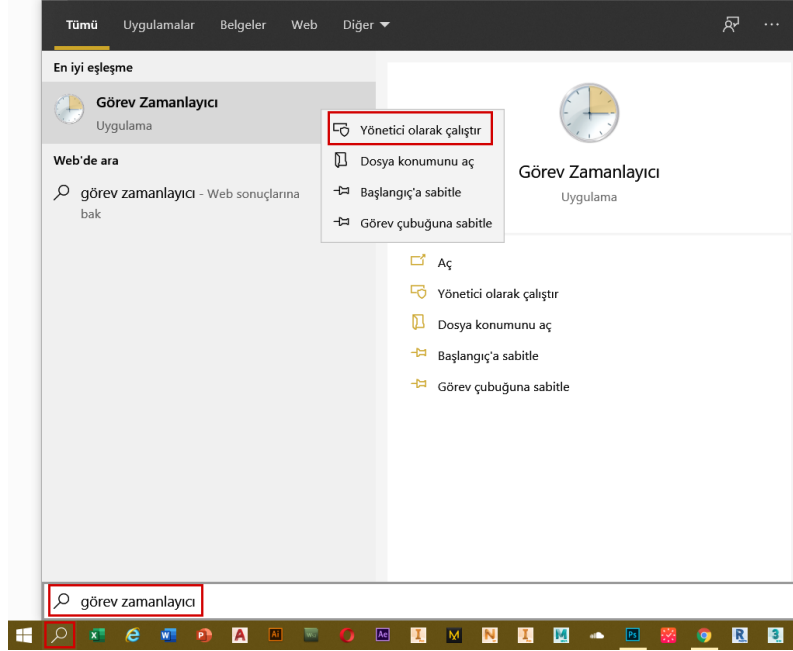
Tümü Uygulamalar Belgeler Web Diğer

En iyi eşleşme

Görev Zamanlayıcı
Uygulama

Web'de ara

görev zamanlayıcı - Web sonuçlarına bak

Yönetici olarak çalıştır
Dosya konumunu aç
Başlangıç'a sabitle
Görev çubuğuna sabitle

Görev Zamanlayıcı
Uygulama

Aç
Yönetici olarak çalıştır
Dosya konumunu aç
Başlangıç'a sabitle
Görev çubuğuna sabitle

görev zamanlayıcı